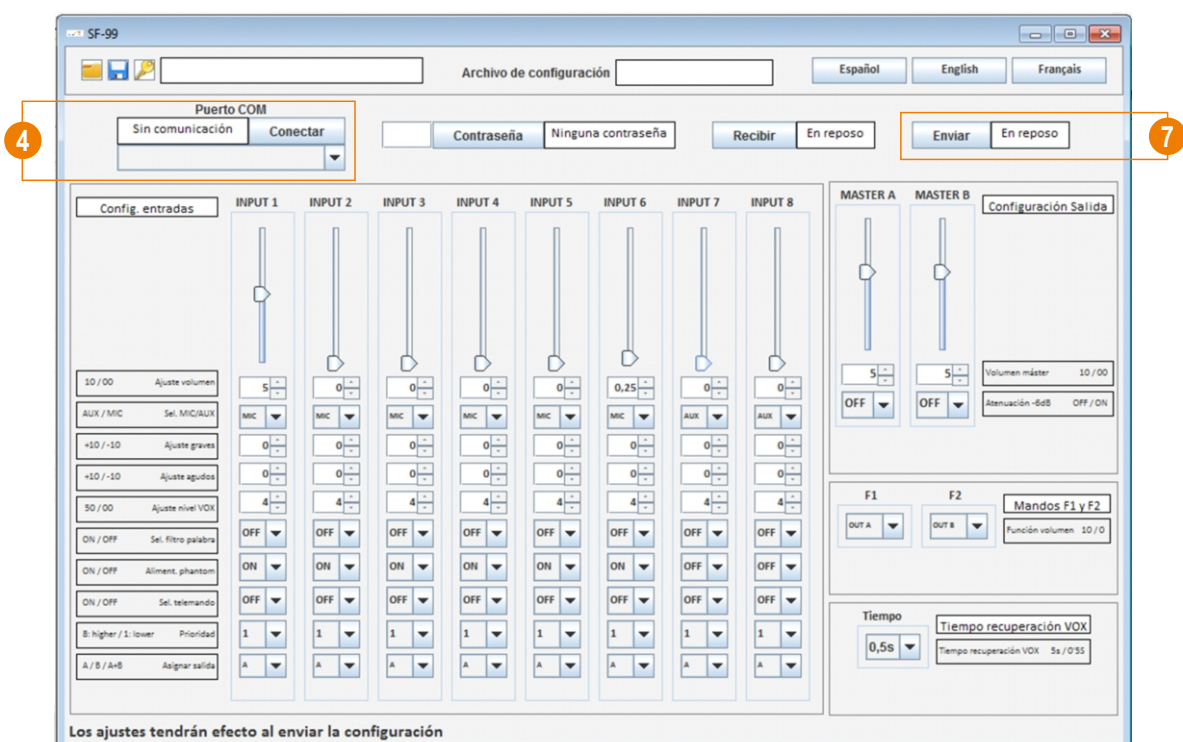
SF-99

Archivo de configuración

Español English Français

Puerto COM

4

Sin comunicación Conectar

Contraseña Ninguna contraseña

Recibir En reposo

Enviar En reposo

7

Config. entradas

INPUT 1 INPUT 2 INPUT 3 INPUT 4 INPUT 5 INPUT 6 INPUT 7 INPUT 8

| | INPUT 1 | INPUT 2 | INPUT 3 | INPUT 4 | INPUT 5 | INPUT 6 | INPUT 7 | INPUT 8 |
|---|---|---|---|---|---|---|---|---|
| 10 / 00 Ajuste volumen | 5 | 0 | 0 | 0 | 0 | 0,25 | 0 | 0 |
| AUX / MIC Sel. MIC/AUX | MIC | MIC | MIC | MIC | MIC | MIC | AUX | AUX |
| +10 / -10 Ajuste graves | 0 | 0 | 0 | 0 | 0 | 0 | 0 | 0 |
| +10 / -10 Ajuste agudos | 0 | 0 | 0 | 0 | 0 | 0 | 0 | 0 |
| 50 / 00 Ajuste nivel VOX | 4 | 4 | 4 | 4 | 4 | 4 | 4 | 4 |
| ON / OFF Sel. filtro palabra | OFF | OFF | OFF | OFF | OFF | OFF | OFF | OFF |
| ON / OFF Aliment. phantom | ON | ON | ON | ON | ON | ON | OFF | OFF |
| ON / OFF Sel. telemando | OFF | OFF | OFF | OFF | OFF | OFF | OFF | OFF |
| 8: higher / 1: lower Prioridad | 1 | 1 | 1 | 1 | 1 | 1 | 1 | 1 |
| A / B / A+B Asignar salida | A | A | A | A | A | A | A | A |

MASTER A MASTER B Configuración Salida

5 5

Volumen máster 10 / 00

OFF OFF

Atenuación -6dB OFF / ON

F1 F2 Mandos F1 y F2

OUT A OUT B

Función volumen 10 / 0

Tiempo Tiempo recuperación VOX

0,5s

Tiempo recuperación VOX 5s / 0'5S

Los ajustes tendrán efecto al enviar la configuración